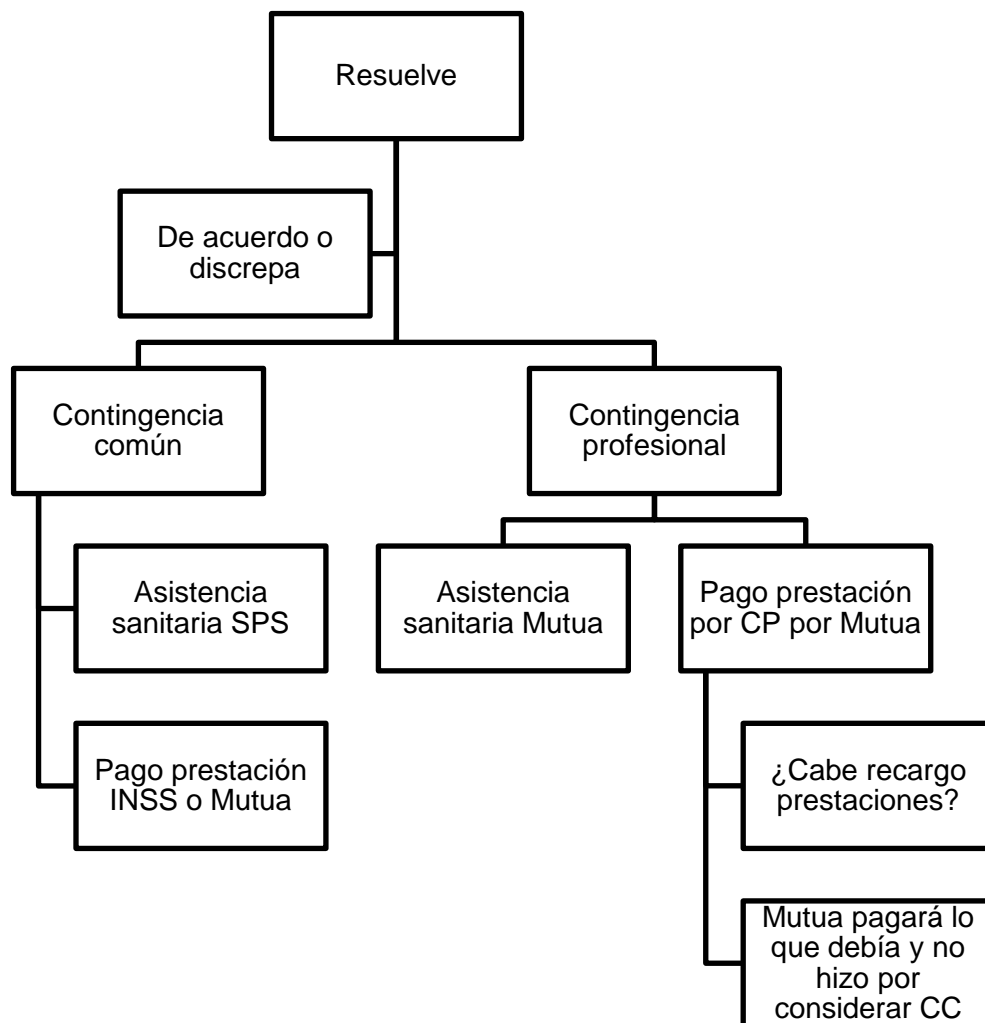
Resuelve

De acuerdo o discrepa

Contingencia común

Asistencia sanitaria SPS

Pago prestación INSS o Mutua

Contingencia profesional

Asistencia sanitaria Mutua

Pago prestación por CP por Mutua

¿Cabe recargo prestaciones?

Mutua pagará lo que debía y no hizo por considerar CC